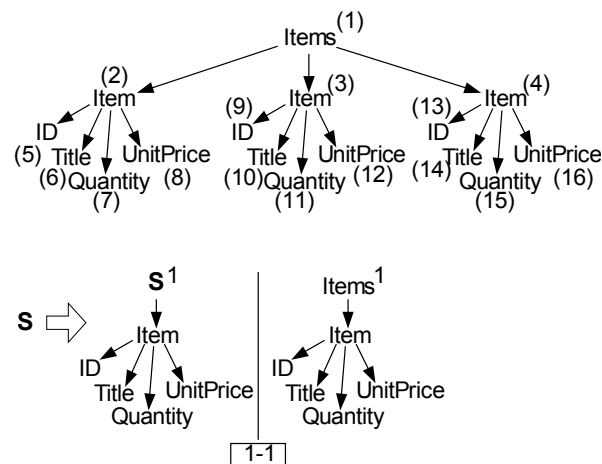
Items$^{(1)}$

(2) Item

ID (5)

Title (6)

Quantity (7)

UnitPrice (8)

Item$^{(3)}$

(9) ID

Title (10)

Quantity (11)

UnitPrice (12)

Item$^{(4)}$

(13) ID

Title (14)

Quantity (15)

UnitPrice (16)

S

S$^1$

Item

ID

Title

Quantity

UnitPrice

Items$^1$

Item

ID

Title

Quantity

UnitPrice

1-1